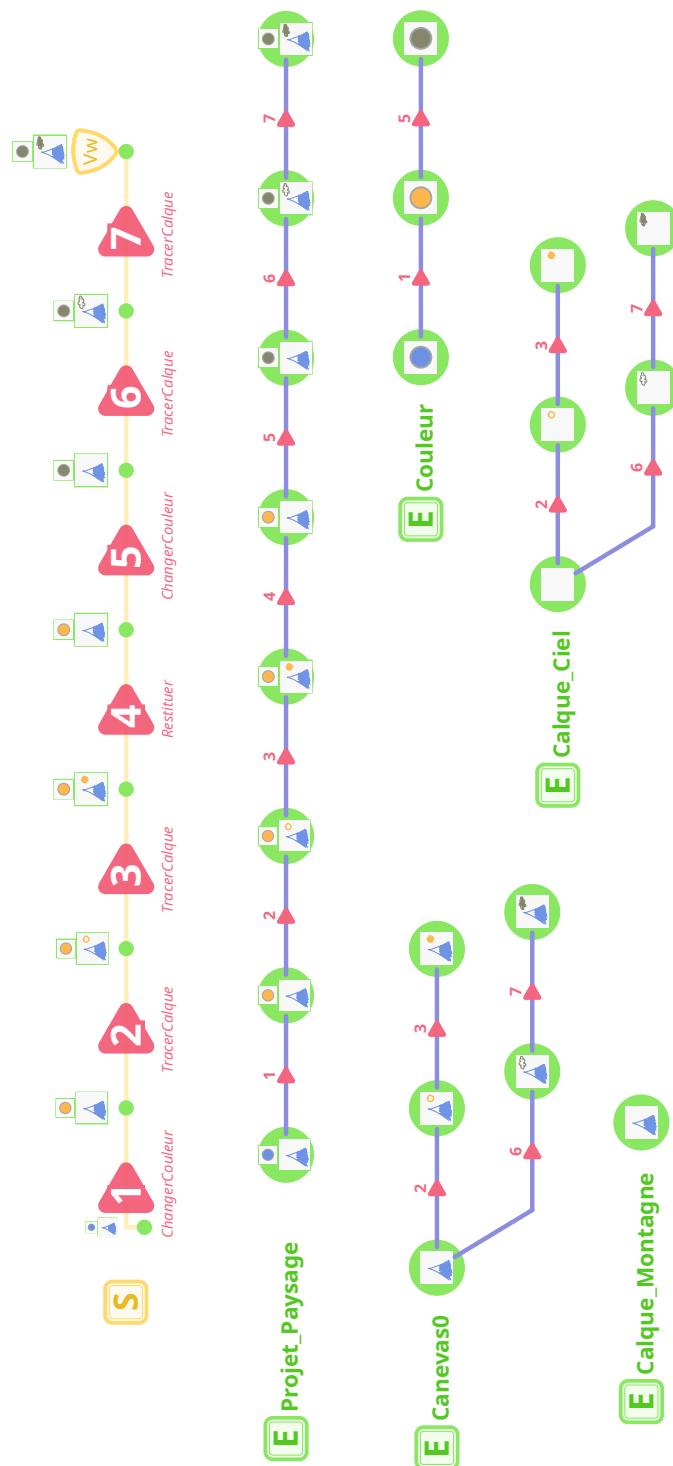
S
1
ChangerCouleur
2
TracerCalque
3
TracerCalque
4
Restituer
5
ChangerCouleur
6
TracerCalque
7
TracerCalque
Vw

E Projet_Paysage
1
2
3
4
5
6
7

E Canevas0
2
3
6
7

E Couleur
1
5

E Calque_Ciel
2
3
6
7

E Calque_Montagne